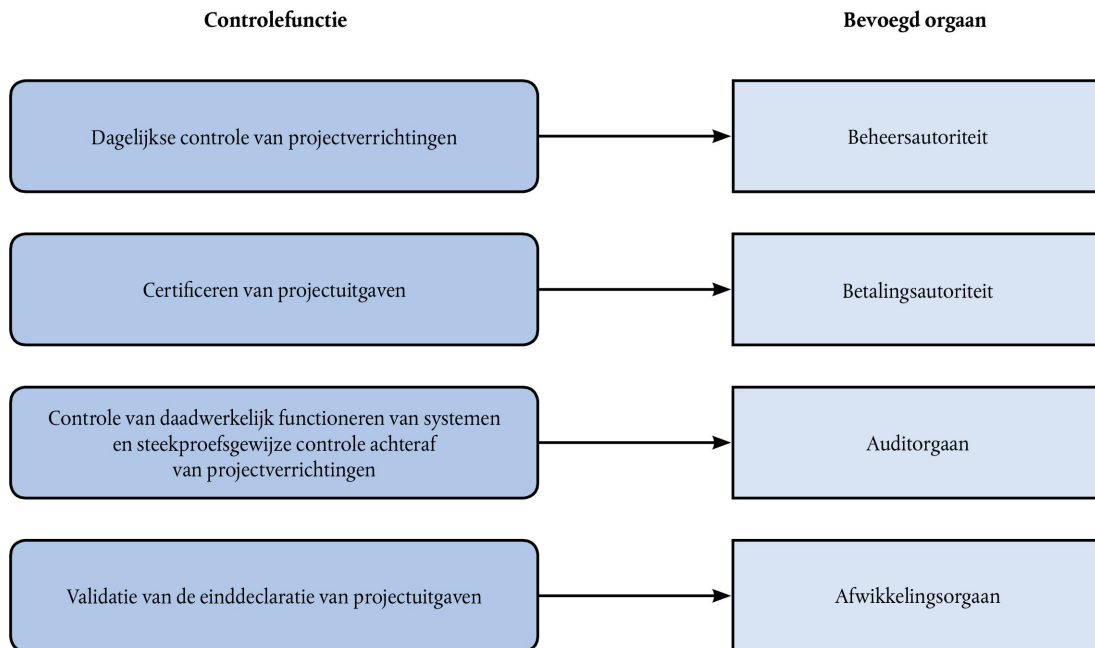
Controlefunctie

Bevoegd orgaan

Dagelijkse controle van projectverrichtingen

Beheersautoriteit

Certificeren van projectuitgaven

Betalingsautoriteit

Controle van daadwerkelijk functioneren van systemen en steekproefsgewijze controle achteraf van projectverrichtingen

Auditorgaan

Validatie van de einddeclaratie van projectuitgaven

Afwikkelingsorgaan